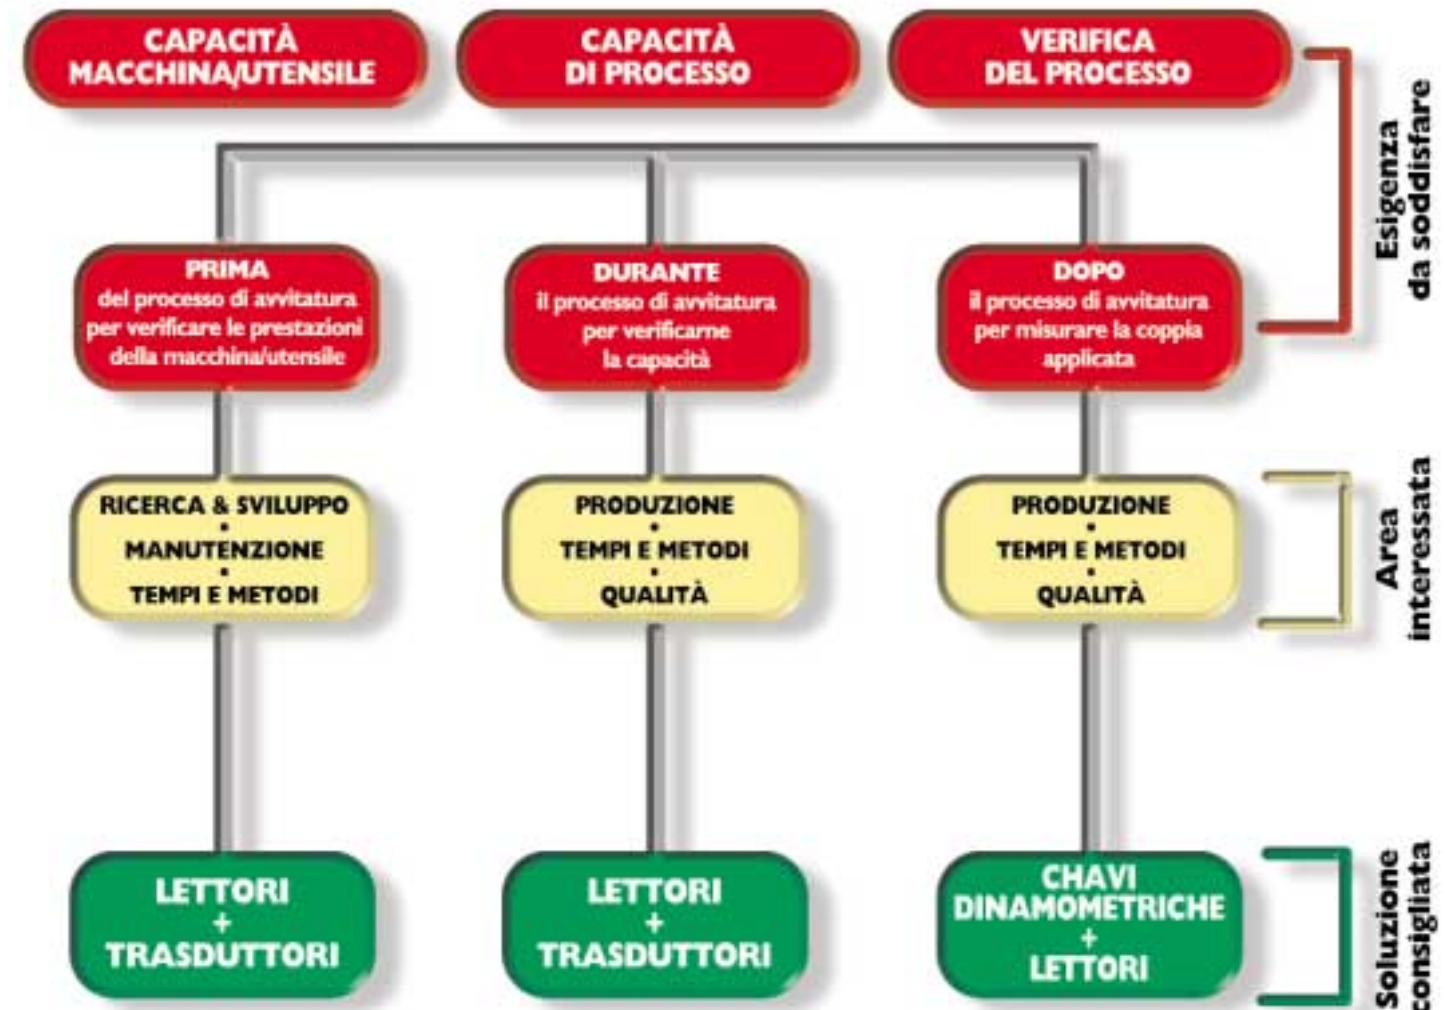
CAPACITÀ MACCHINA/UTENSILE

CAPACITÀ DI PROCESSO

VERIFICA DEL PROCESSO

Esigenza da soddisfare

PRIMA
del processo di avvitatura per verificare le prestazioni della macchina/utensile

DURANTE
il processo di avvitatura per verificarne la capacità

DOPO
il processo di avvitatura per misurare la coppia applicata

RICERCA & SVILUPPO
•
MANUTENZIONE
•
TEMPI E METODI

PRODUZIONE
•
TEMPI E METODI
•
QUALITÀ

PRODUZIONE
•
TEMPI E METODI
•
QUALITÀ

Area interessata

LETTORI
+
TRASDUTTORI

LETTORI
+
TRASDUTTORI

CHAVI DINAMOMETRICHE
+
LETTORI

Soluzione consigliata